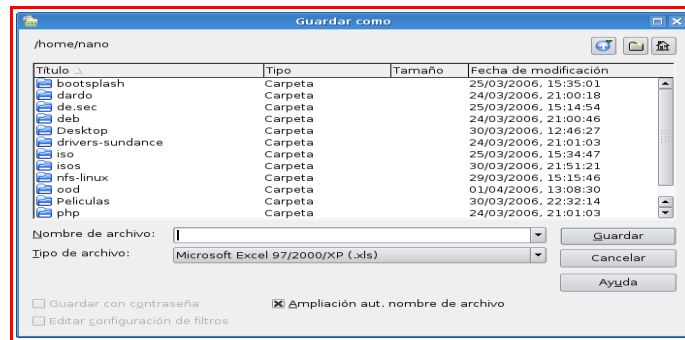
Guardar como

/home/nano

| Título | Tipo | Tamaño | Fecha de modificación |
|---|---|---|---|
| bootsplash | Carpeta | | 25/03/2006, 15:35:01 |
| dardo | Carpeta | | 24/03/2006, 21:00:18 |
| de.sec | Carpeta | | 25/03/2006, 15:14:54 |
| deb | Carpeta | | 24/03/2006, 21:00:46 |
| Desktop | Carpeta | | 30/03/2006, 12:46:27 |
| drivers-sundance | Carpeta | | 24/03/2006, 21:01:03 |
| iso | Carpeta | | 25/03/2006, 15:34:47 |
| isos | Carpeta | | 30/03/2006, 21:51:21 |
| nfs-linux | Carpeta | | 29/03/2006, 15:15:46 |
| ood | Carpeta | | 01/04/2006, 13:08:30 |
| Peliculas | Carpeta | | 30/03/2006, 22:32:14 |
| php | Carpeta | | 24/03/2006, 21:01:03 |

Nombre de archivo:
Guardar

Tipo de archivo: Microsoft Excel 97/2000/XP (.xls)
Cancelar

Ayuda

Guardar con contraseña
Ampliación aut. nombre de archivo
Editar configuración de filtros